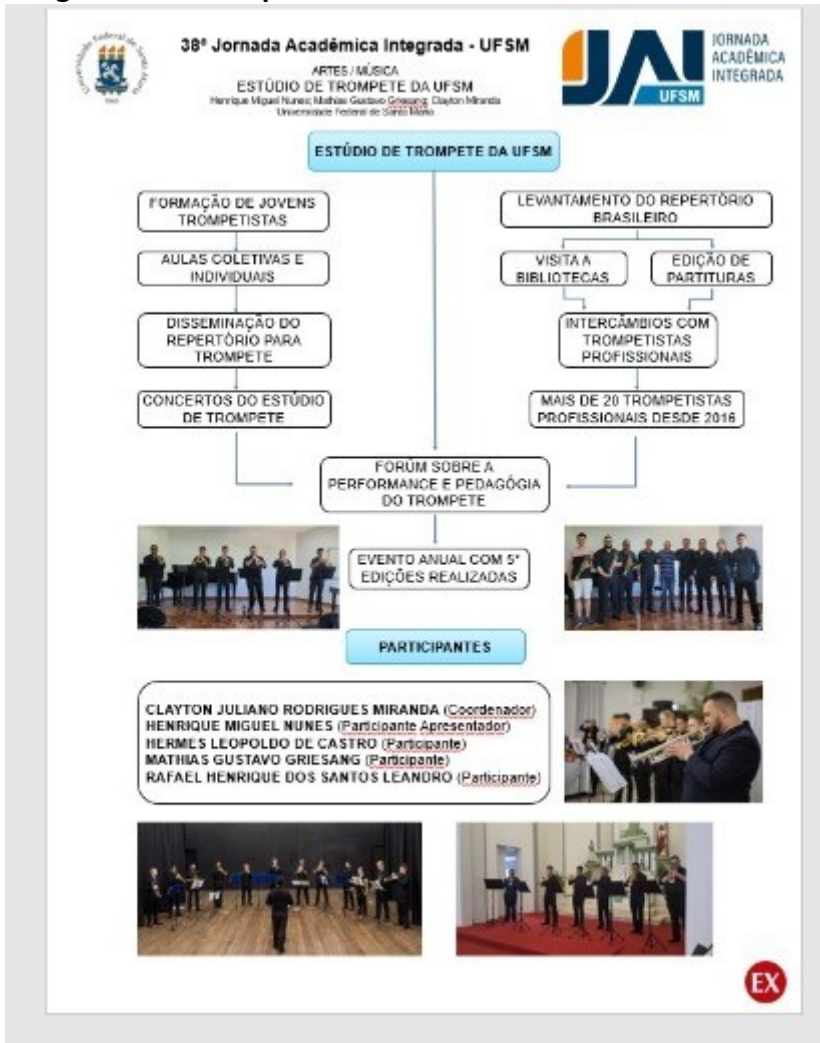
38ª Jornada Acadêmica Integrada - UFSM

JAI UFSM JORNADA ACADÊMICA INTEGRADA

ARTES / MÚSICA
ESTÚDIO DE TROMPETE DA UFSM
Henrique Miguel Nunes; Mathias Gustavo Griesang; Clayton Miranda
Universidade Federal de Santa Maria

ESTÚDIO DE TROMPETE DA UFSM

FORMAÇÃO DE JOVENS TROMPETISTAS

AULAS COLETIVAS E INDIVIDUAIS

DISSEMINAÇÃO DO REPERTÓRIO PARA TROMPETE

CONCERTOS DO ESTÚDIO DE TROMPETE

LEVANTAMENTO DO REPERTÓRIO BRASILEIRO

VISITA A BIBLIOTECAS

EDIÇÃO DE PARTITURAS

INTERCÂMBIOS COM TROMPETISTAS PROFISSIONAIS

MAIS DE 20 TROMPETISTAS PROFISSIONAIS DESDE 2016

FORÚM SOBRE A PERFORMANCE E PEDAGÓGIA DO TROMPETE

EVENTO ANUAL COM 5ª EDIÇÕES REALIZADAS

PARTICIPANTES

CLAYTON JULIANO RODRIGUES MIRANDA (Coordenador)
HENRIQUE MIGUEL NUNES (Participante Apresentador)
HERMES LEOPOLDO DE CASTRO (Participante)
MATHIAS GUSTAVO GRIESANG (Participante)
RAFAEL HENRIQUE DOS SANTOS LEANDRO (Participante)

EX